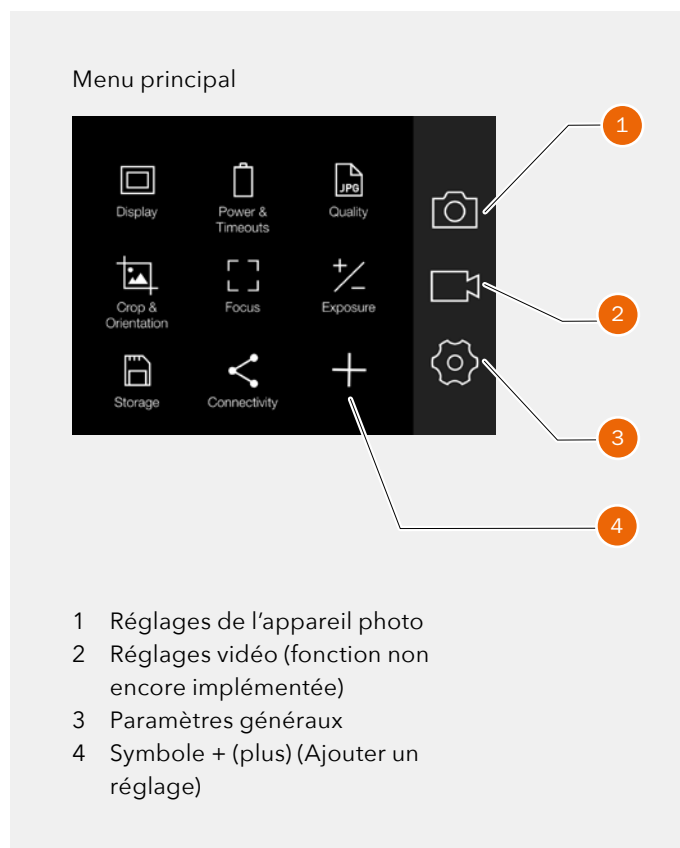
Menu principal

Display
Power & Timeouts
JPG
Quality
Crop & Orientation
Focus
Exposure
Storage
Connectivity

1
2
3
4

1 Réglages de l'appareil photo
2 Réglages vidéo (fonction non encore implémentée)
3 Paramètres généraux
4 Symbole + (plus) (Ajouter un réglage)